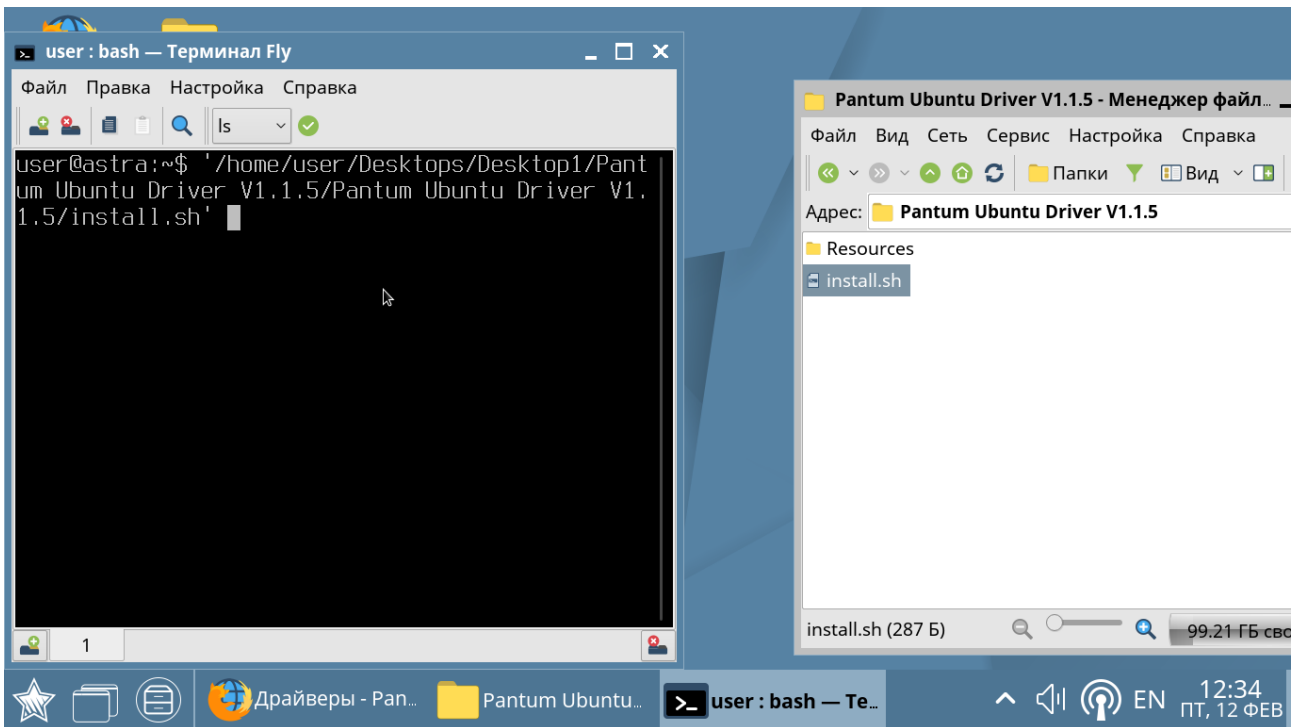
user : bash — Терминал Fly

Файл Правка Настройка Справка

ls

user@astra:~$ '/home/user/Desktops/Desktop1/Pantum Ubuntu Driver V1.1.5/Pantum Ubuntu Driver V1.1.5/install.sh'

1

Pantum Ubuntu Driver V1.1.5 - Менеджер файл...

Файл Вид Сеть Сервис Настройка Справка

Папки Вид

Адрес: Pantum Ubuntu Driver V1.1.5

Resources

install.sh

install.sh (287 Б)

99.21 ГБ сво

Драйверы - Pan...

Pantum Ubuntu...

user : bash — Te...

EN

12:34
ПТ, 12 ФЕВ